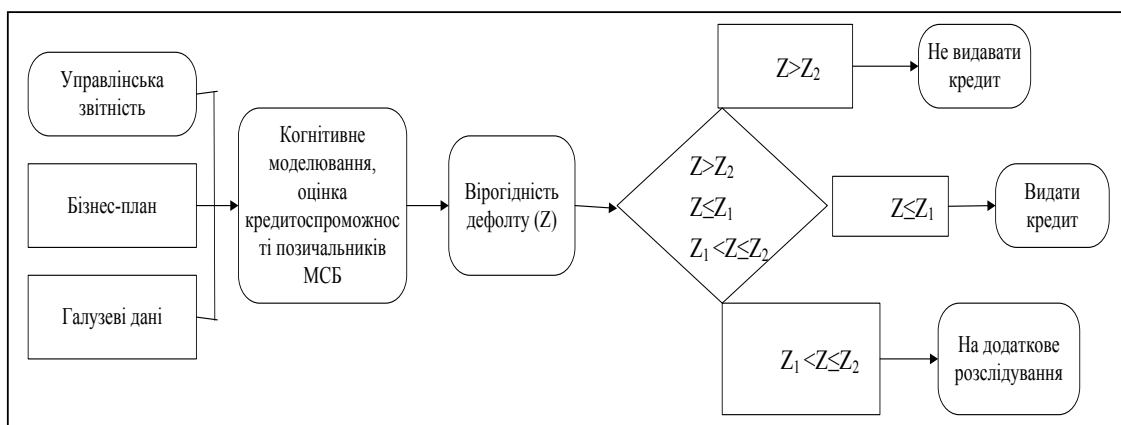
Управлінська звітність

Бізнес-план

Галузеві дані

Когнітивне моделювання, оцінка кредитоспроможності позичальників МСБ

Вірогідність дефолту (Z)

$Z>Z_2$
$Z\leq Z_1$
$Z_1<Z\leq Z_2$

$Z>Z_2$

Не видавати кредит

$Z\leq Z_1$

Видати кредит

$Z_1<Z\leq Z_2$

На додаткове розслідування